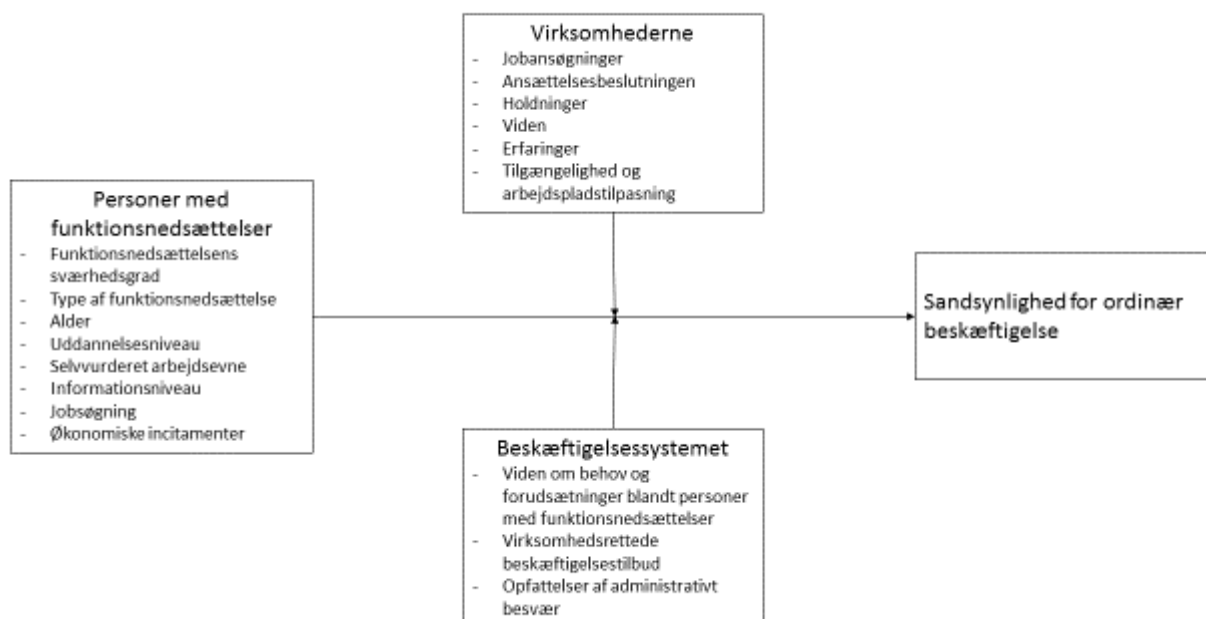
Virksomhederne
- Jobansøgninger
- Ansættelsesbeslutningen
- Holdninger
- Viden
- Erfaringer
- Tilgængelighed og arbejdspladstilpasning

Personer med funktionsnedsættelser
- Funktionsnedsættelsens sværhedsgrad
- Type af funktionsnedsættelse
- Alder
- Uddannelsesniveau
- Selvvurderet arbejdsevne
- Informationsniveau
- Jobsøgning
- Økonomiske incitamenter

Sandsynlighed for ordinær beskæftigelse

Beskæftigelsessystemet
- Viden om behov og forudsætninger blandt personer med funktionsnedsættelser
- Virksomhedsrettede beskæftigelsestilbud
- Opfattelser af administrativt besvær